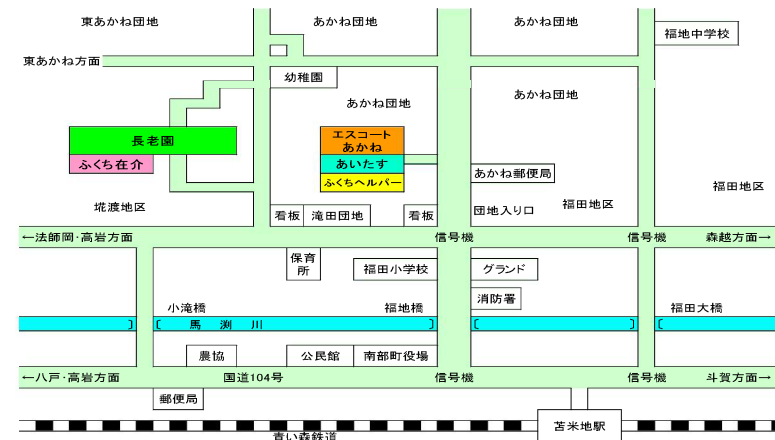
東あかね団地
あかね団地
あかね団地
福地中学校
東あかね方面
幼稚園
あかね団地
あかね団地
長老園
ふくち在介
エスコートあかね
あいたす
ふくちヘルパー
あかね郵便局
福田地区
堀渡地区
看板
滝田団地
看板
団地入り口
福田地区
←法師岡・高岩方面
信号機
信号機
森越方面→
保育所
福田小学校
グランド
消防署
小滝橋
福地橋
福田大橋
馬　渕　川
農協
公民館
南部町役場
←八戸・高岩方面
国道104号
信号機
信号機
斗賀方面→
郵便局
苫米地駅
青い森鉄道